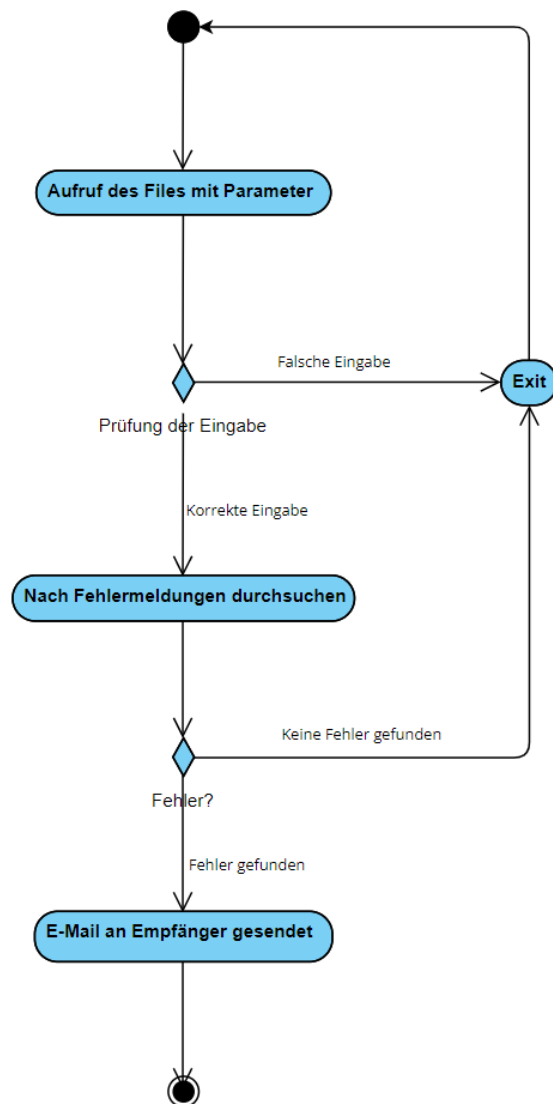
Aufruf des Files mit Parameter

Falsche Eingabe

Exit

Prüfung der Eingabe

Korrekte Eingabe

Nach Fehlermeldungen durchsuchen

Keine Fehler gefunden

Fehler?

Fehler gefunden

E-Mail an Empfänger gesendet